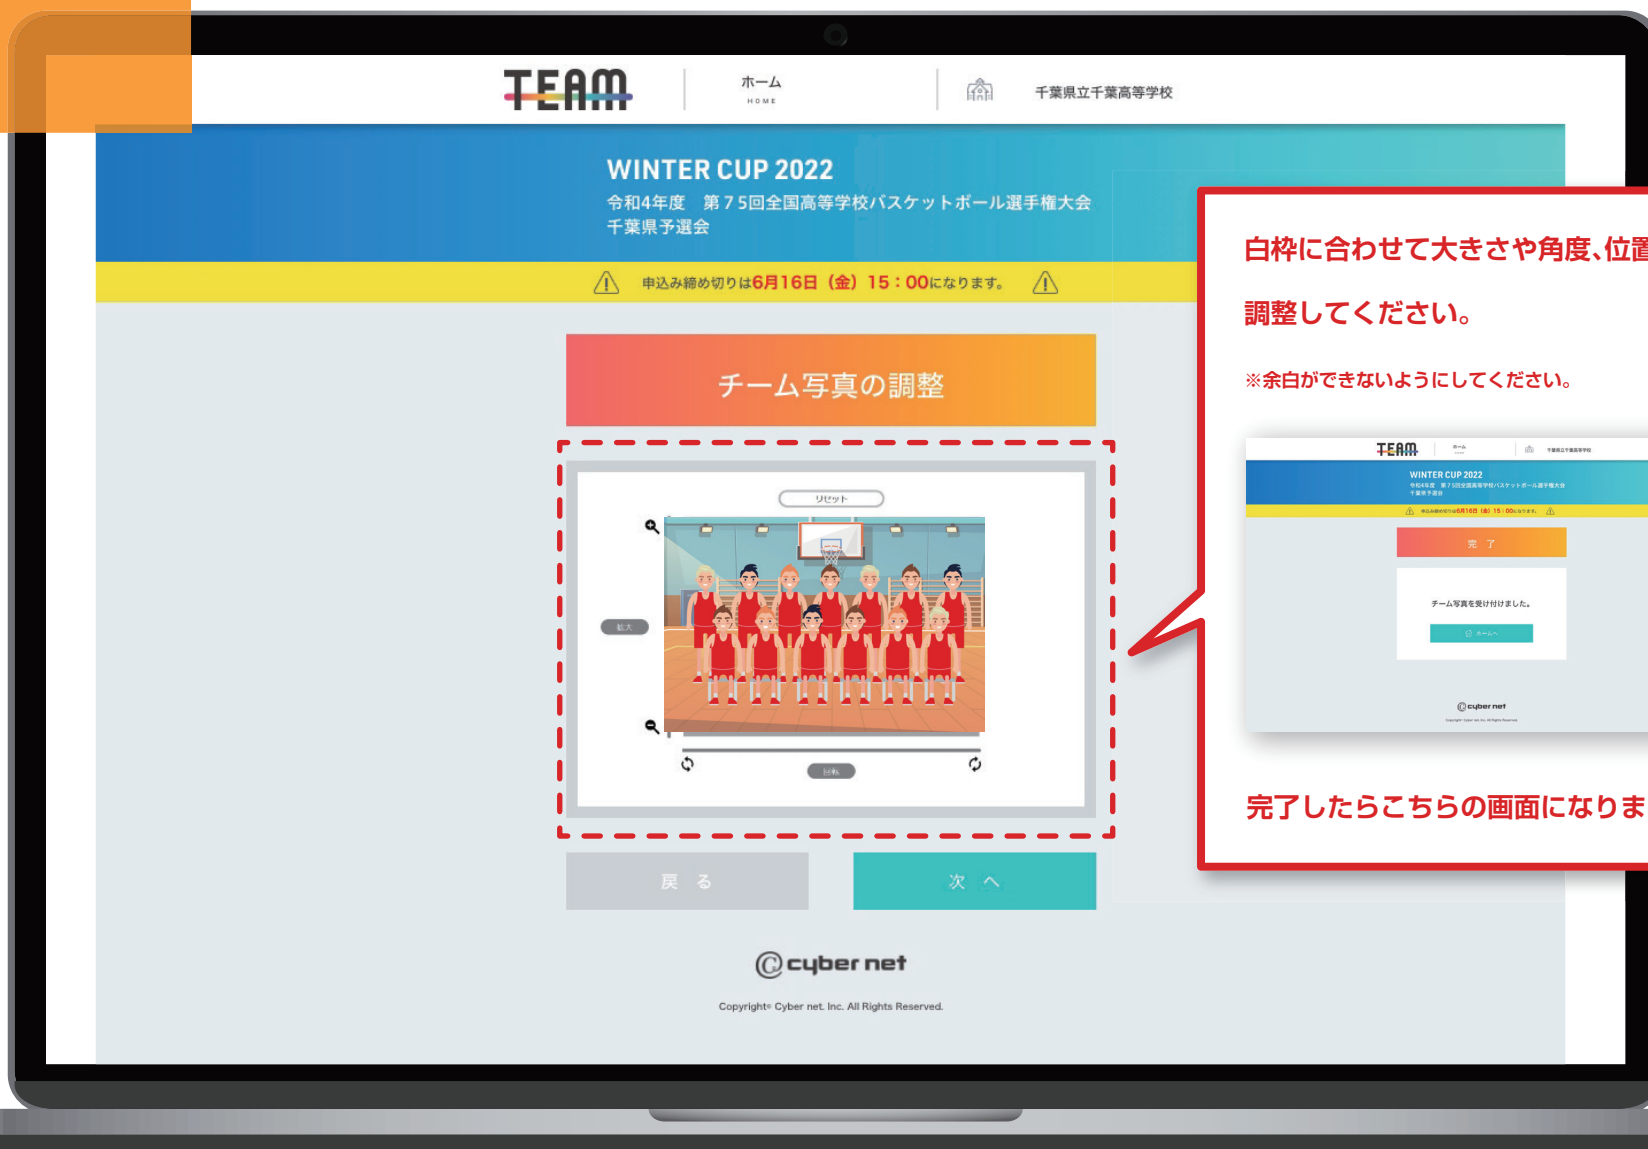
TEAM

ホーム
HOME

千葉県立千葉高等学校

WINTER CUP 2022
令和4年度　第７５回全国高等学校バスケットボール選手権大会
千葉県予選会

申込み締め切りは6月16日（金）15：00になります。

チーム写真の調整

リセット

拡大

回転

戻　る

次　へ

cyber net

Copyright© Cyber net. Inc. All Rights Reserved.

白枠に合わせて大きさや角度､位置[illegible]

調整してください。

※余白ができないようにしてください。

TEAM
ホーム
千葉県立千葉高等学校
WINTER CUP 2022
令和4年度　第７５回全国高等学校バスケットボール選手権大会
千葉県予選会
申込み締め切りは6月16日（金）15：00になります。
完　了
チーム写真を受け付けました。
ホームへ
cyber net
Copyright© Cyber net. Inc. All Rights Reserved.

完了したらこちらの画面になりま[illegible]